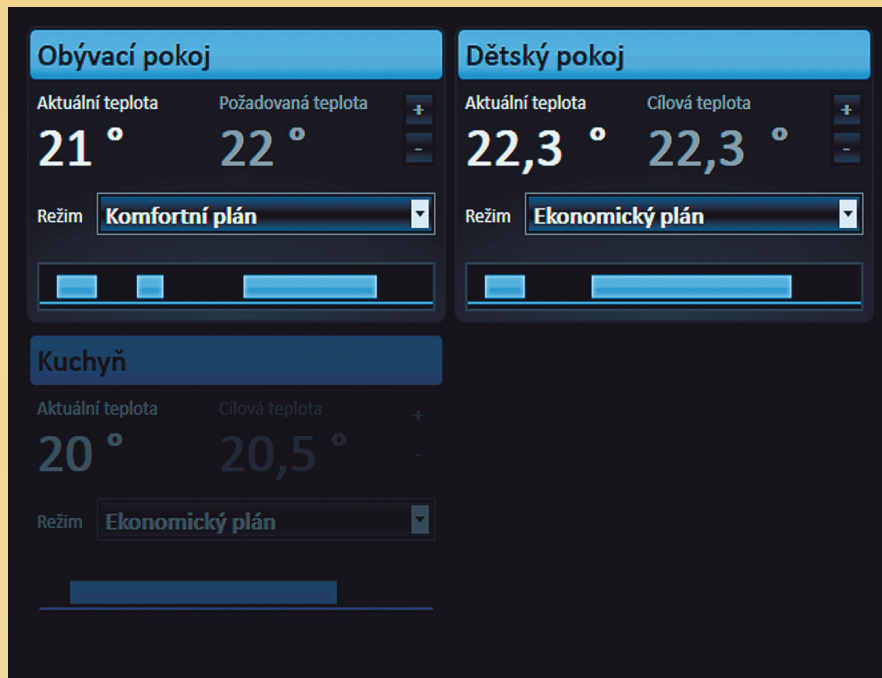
Obývací pokoj

Aktuální teplota
21 °

Požadovaná teplota
22 °

+
-

Režim
Komfortní plán

Dětský pokoj

Aktuální teplota
22,3 °

Cílová teplota
22,3 °

+
-

Režim
Ekonomický plán

Kuchyň

Aktuální teplota
20 °

Cílová teplota
20,5 °

+
-

Režim
Ekonomický plán